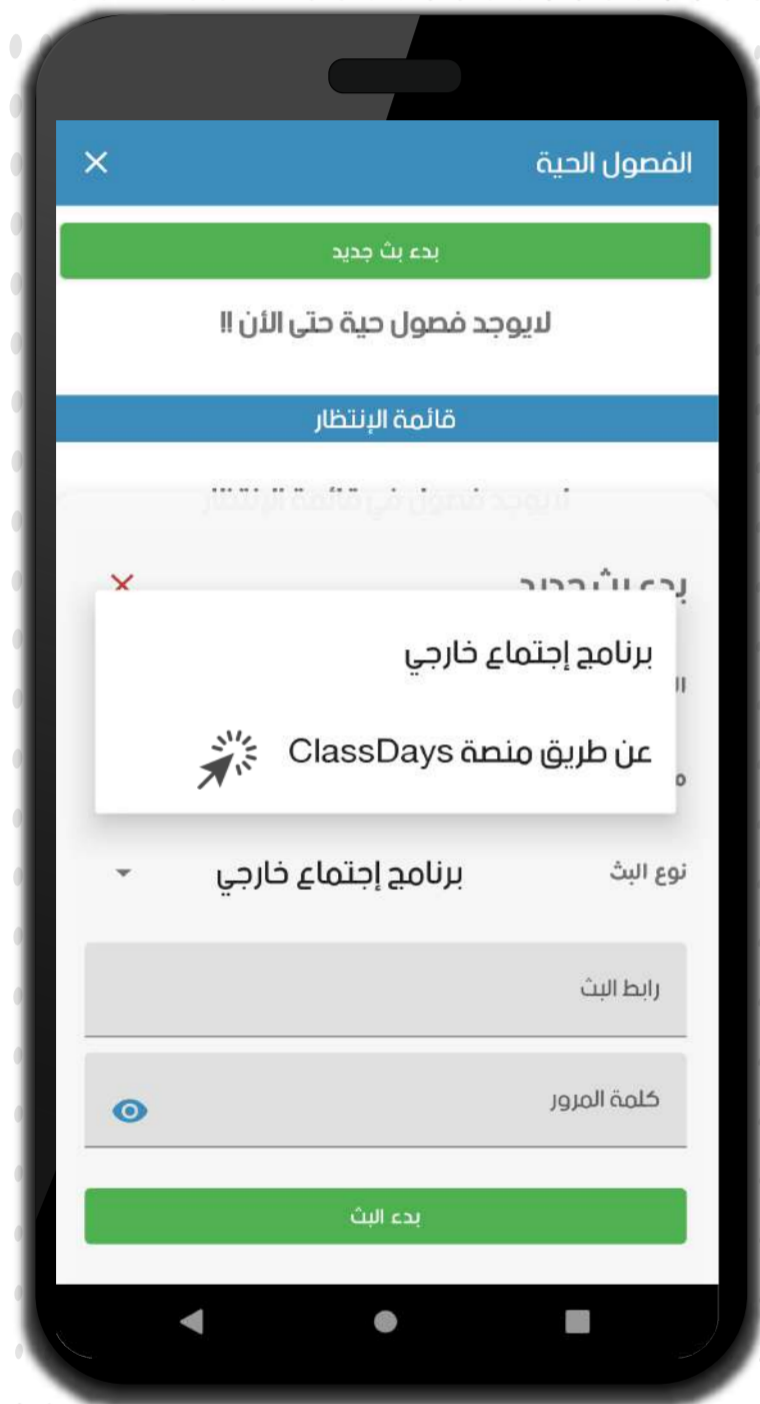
الفصول الحية
×
بدء بث جديد
لايوجد فصول حية حتى الأن !!
قائمة الإنتظار
لايوجد فصول في قائمة الإنتظار
بدء بث جديد
×
برنامج إجتماع خارجي
عن طريق منصة ClassDays
نوع البث
برنامج إجتماع خارجي
رابط البث
كلمة المرور
بدء البث